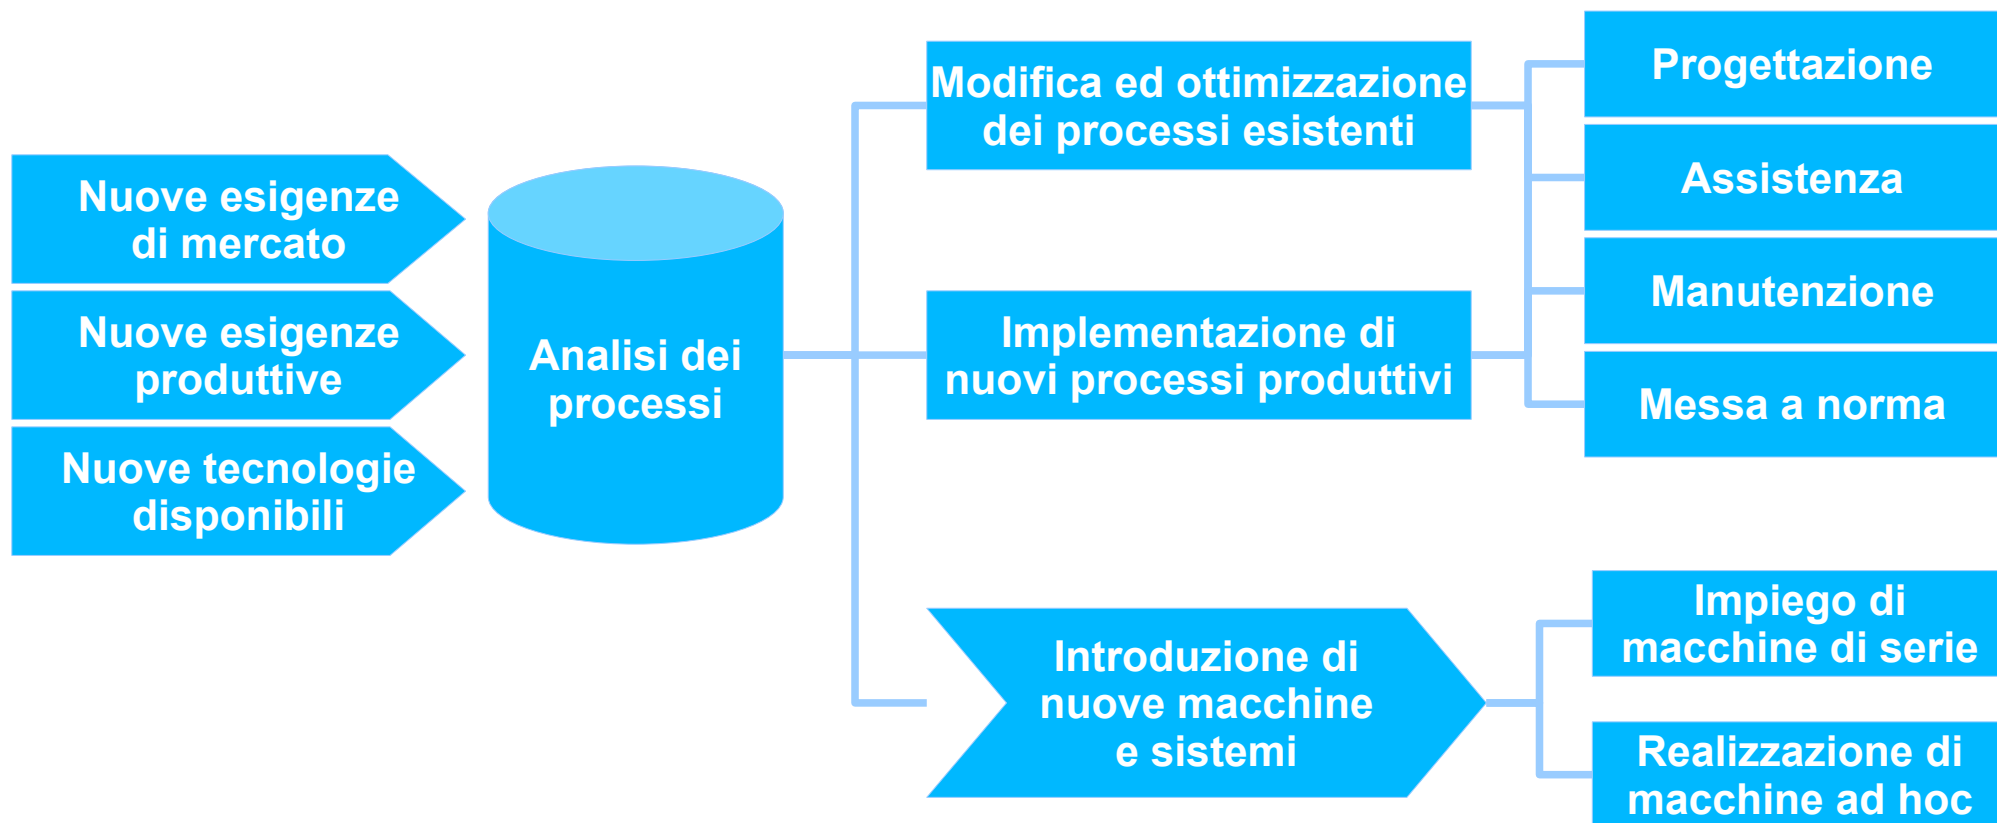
Nuove esigenze di mercato

Nuove esigenze produttive

Nuove tecnologie disponibili

Analisi dei processi

Modifica ed ottimizzazione dei processi esistenti

Implementazione di nuovi processi produttivi

Introduzione di nuove macchine e sistemi

Progettazione

Assistenza

Manutenzione

Messa a norma

Impiego di macchine di serie

Realizzazione di macchine ad hoc